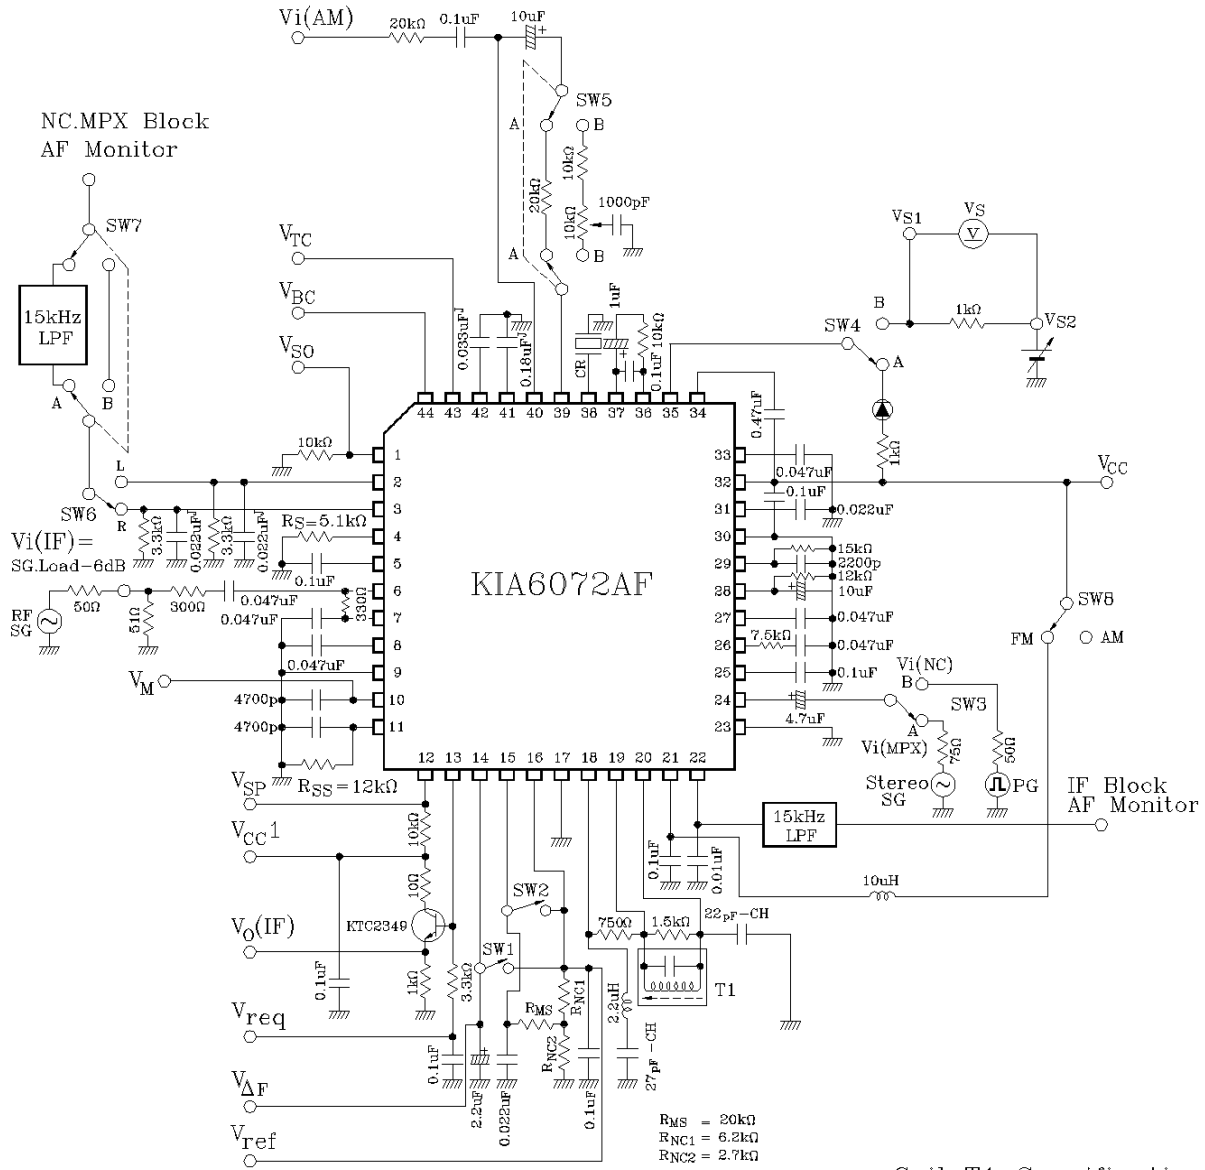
Vi(AM) 20kΩ 0.1uF 10uF

SW5

A B

20kΩ 10kΩ

10kΩ 1000pF

A B

NC.MPX Block
AF Monitor

SW7

15kHz LPF

A B

$V_{TC}$

$V_{BC}$

$V_{SO}$

0.033uF 0.18uF

1uF

CR 0.1uF 10kΩ

VS1 VS VS2

B 1kΩ

SW4 A

1kΩ

44 43 42 41 40 39 38 37 36 35 34

0.47uF

10kΩ

1 2 3 4 5 6 7 8 9 10 11

L

SW6 R

3.3kΩ 0.022uF 3.3kΩ 0.022uF

$R_S$=5.1kΩ

0.1uF

Vi(IF)=
SG.Load−6dB

RF SG 50Ω 51Ω 300Ω 0.047uF 330Ω

0.047uF

0.047uF

$V_M$

4700p

4700p

$R_{SS}$=12kΩ

KIA6072AF

33 32 31 30 29 28 27 26 25 24 23

0.047uF

0.1uF

0.022uF

$V_{CC}$

15kΩ

2200p

12kΩ

10uF

0.047uF

7.5kΩ 0.047uF

0.1uF

SW8

FM AM

Vi(NC)
B
SW3

4.7uF

A
Vi(MPX)

75Ω 50Ω

Stereo SG PG

IF Block
AF Monitor

12 13 14 15 16 17 18 19 20 21 22

$V_{SP}$

$V_{CC}1$

10kΩ

10Ω

$V_O(IF)$

KTC2349

0.1uF 1kΩ 3.3kΩ

$V_{req}$

$V_{\Delta F}$

$V_{ref}$

SW2

SW1

750Ω 1.5kΩ 22pF−CH

$R_{NC1}$

$R_{MS}$

$R_{NC2}$

2.2uH

T1

27pF−CH

15kHz LPF

0.1uF 0.01uF

10uH

0.1uF 2.2uF 0.022uF 0.1uF

$R_{MS}$ = 20kΩ
$R_{NC1}$ = 6.2kΩ
$R_{NC2}$ = 2.7kΩ